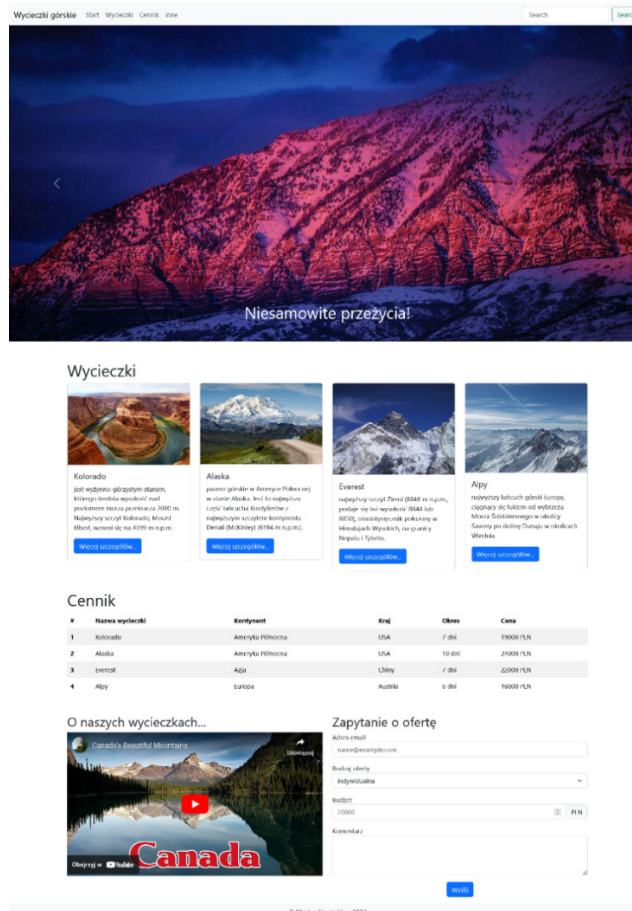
Wycieczki górskie Start Wycieczki Cennik Inne

Search

Niesamowite przeżycia!

Wycieczki

Kolorado
Jest wyżynno-górzystym stanem, którego średnia wysokość nad poziomem morza przekracza 2000 m. Najwyższy szczyt Kolorado, Mount Elbert, wznosi się na 4399 m n.p.m.

Więcej szczegółów...

Alaska
pasmo górskie w Ameryce Północnej w stanie Alaska. Jest to najwyższa część łańcucha Kordylierów z najwyższym szczytem kontynentu Denali (McKinley) (6194 m n.p.m.).

Więcej szczegółów...

Everest
najwyższy szczyt Ziemi (8848 m n.p.m., podaje się też wysokość 8844 lub 8850), ośmiotysięcznik położony w Himalajach Wysokich, na granicy Nepalu i Tybetu.

Więcej szczegółów...

Alpy
najwyższy łańcuch górski Europy, ciągnący się łukiem od wybrzeża Morza Śródziemnego w okolicy Savony po dolinę Dunaju w okolicach Wiednia.

Więcej szczegółów...

Cennik

| # | Nazwa wycieczki | Kontynent | Kraj | Okres | Cena |
|---|---|---|---|---|---|
| 1 | Kolorado | Ameryka Północna | USA | 7 dni | 19000 PLN |
| 2 | Alaska | Ameryka Północna | USA | 10 dni | 24000 PLN |
| 3 | Everest | Azja | Chiny | 7 dni | 22000 PLN |
| 4 | Alpy | Europa | Austria | 6 dni | 16000 PLN |

O naszych wycieczkach...

Canada's Beautiful Mountains
Udostępnij
Canada
Obejrzyj w YouTube

Zapytanie o ofertę

Adres email
name@example.com

Rodzaj oferty
indywidualna

Budżet
20000
PLN

Komentarz

Wyślij

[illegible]